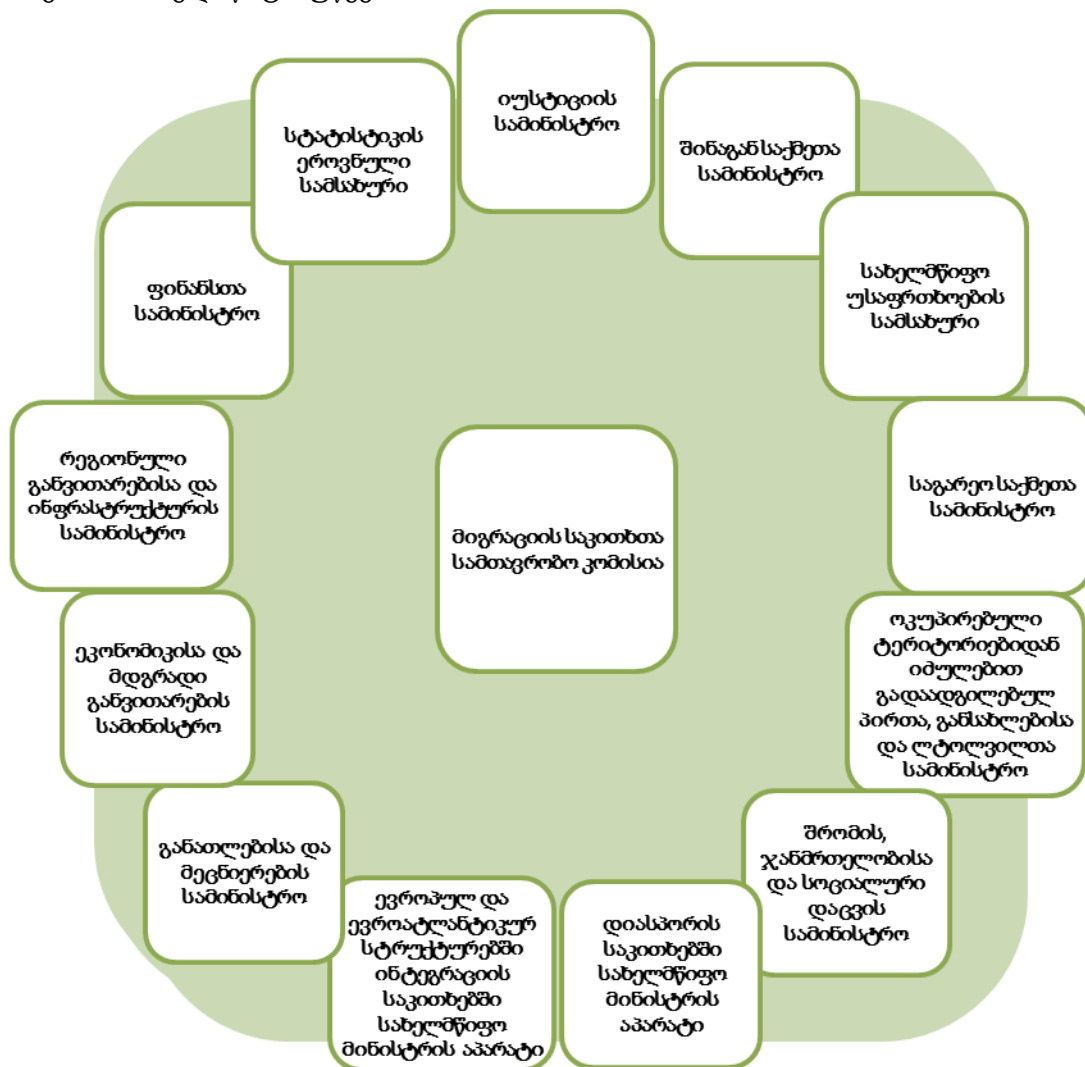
იუსტიციის სამინისტრო

შინაგან საქმეთა სამინისტრო

სახელმწიფო უსაფრთხოების სამსახური

საგარეო საქმეთა სამინისტრო

ოკუპირებული ტერიტორიებიდან იძულებით გადაადგილებულ პირთა, განსახლებისა და ლტოლვილთა სამინისტრო

შრომის, ჯანმრთელობისა და სოციალური დაცვის სამინისტრო

დიასპორის საკითხებში სახელმწიფო მინისტრის აპარატი

ევროპულ და ევროატლანტიკურ სტრუქტურებში ინტეგრაციის საკითხებში სახელმწიფო მინისტრის აპარატი

განათლებისა და მეცნიერების სამინისტრო

ეკონომიკისა და მდგრადი განვითარების სამინისტრო

რეგიონული განვითარებისა და ინფრასტრუქტურის სამინისტრო

ფინანსთა სამინისტრო

სტატისტიკის ეროვნული სამსახური

მიგრაციის საკითხთა სამთავრობო კომისია